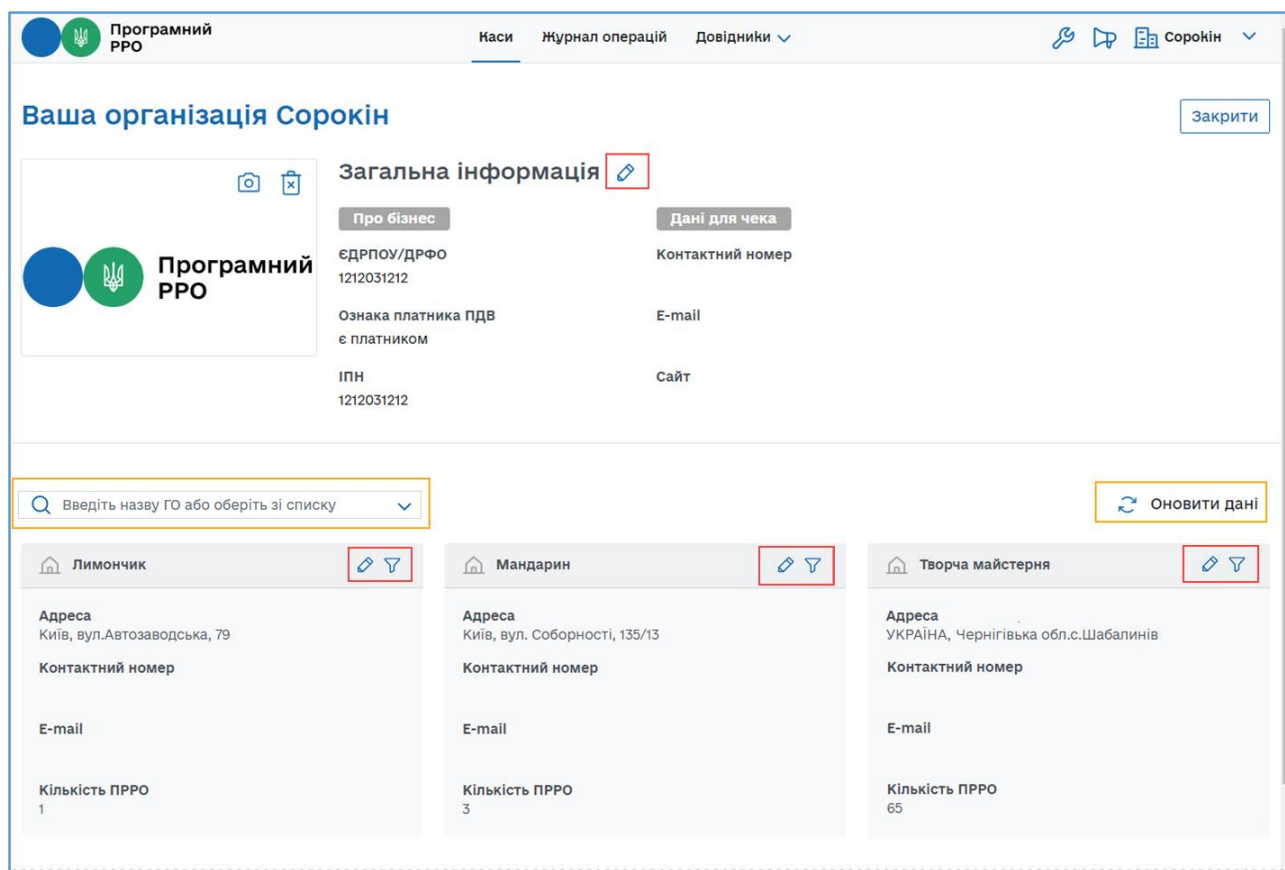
Програмний РРО

Каси Журнал операцій Довідники

Сорокін

Ваша організація Сорокін

Закрити

Програмний РРО

Загальна інформація

Про бізнес

ЄДРПОУ/ДРФО
1212031212

Ознака платника ПДВ
є платником

ІПН
1212031212

Дані для чека

Контактний номер

E-mail

Сайт

Введіть назву ГО або оберіть зі списку

Оновити дані

Лимончик

Адреса
Київ, вул.Автозаводська, 79

Контактний номер

E-mail

Кількість ПРРО
1

Мандарин

Адреса
Київ, вул. Соборності, 135/13

Контактний номер

E-mail

Кількість ПРРО
3

Творча майстерня

Адреса
УКРАЇНА, Чернігівька обл.с.Шабалинів

Контактний номер

E-mail

Кількість ПРРО
65